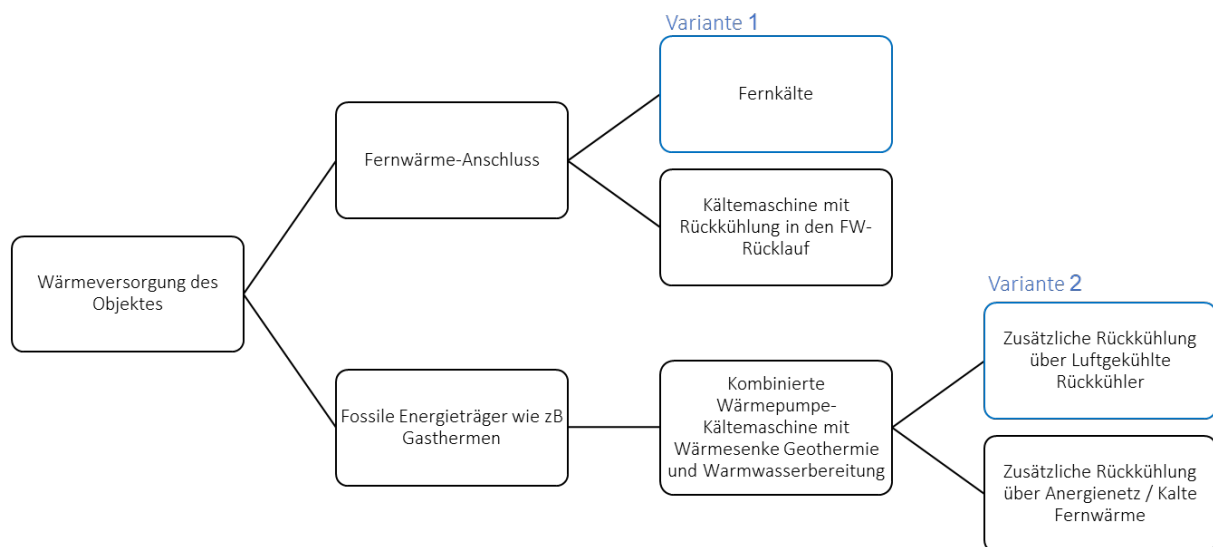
Wärmeversorgung des Objektes

Fernwärme-Anschluss

Variante 1

Fernkälte

Kältemaschine mit Rückkühlung in den FW-Rücklauf

Fossile Energieträger wie zB Gasthermen

Kombinierte Wärmepumpe-Kältemaschine mit Wärmesenke Geothermie und Warmwasserbereitung

Variante 2

Zusätzliche Rückkühlung über Luftgekühlte Rückkühler

Zusätzliche Rückkühlung über Anergienetz / Kalte Fernwärme